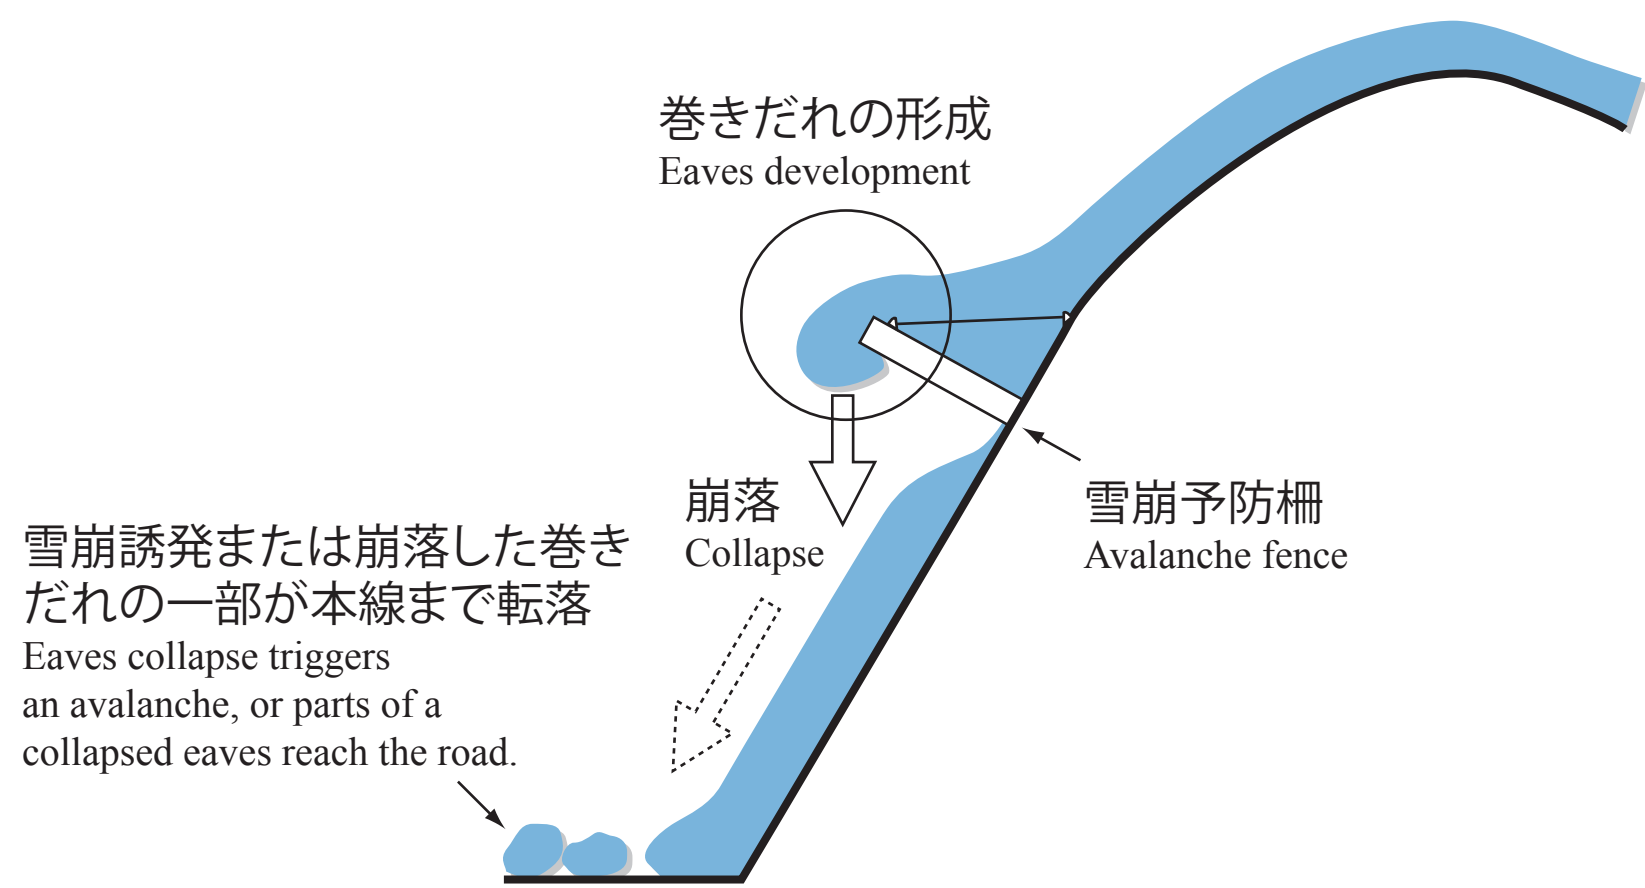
巻きだれの形成
Eaves development

崩落
Collapse

雪崩予防柵
Avalanche fence

雪崩誘発または崩落した巻きだれの一部が本線まで転落
Eaves collapse triggers an avalanche, or parts of a collapsed eaves reach the road.